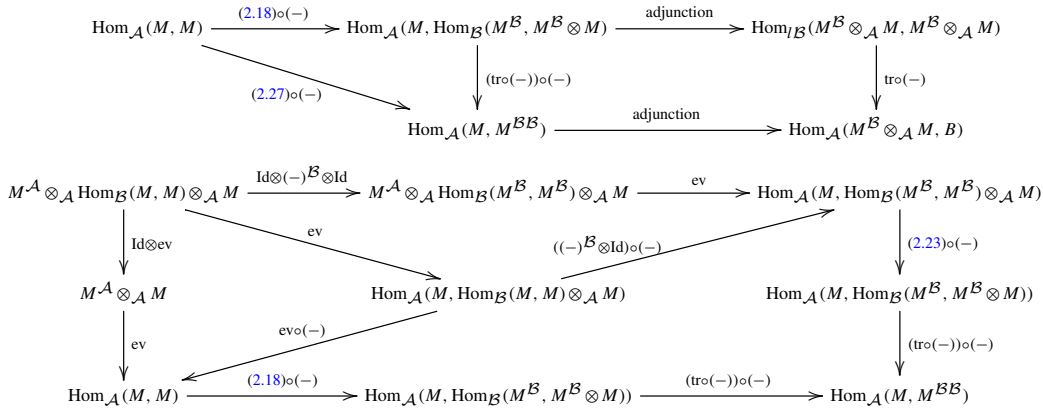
$\mathrm{Hom}_{\mathcal{A}}(M, M)$ $\xrightarrow{(2.18)\circ(-)}$ $\mathrm{Hom}_{\mathcal{A}}(M, \mathrm{Hom}_{\mathcal{B}}(M^{\mathcal{B}}, M^{\mathcal{B}} \otimes M)$ $\xrightarrow{\text{adjunction}}$ $\mathrm{Hom}_{l\mathcal{B}}(M^{\mathcal{B}} \otimes_{\mathcal{A}} M, M^{\mathcal{B}} \otimes_{\mathcal{A}} M)$

$(2.27)\circ(-)$

$(\mathrm{tr}\circ(-))\circ(-)$

$\mathrm{tr}\circ(-)$

$\mathrm{Hom}_{\mathcal{A}}(M, M^{\mathcal{B}\mathcal{B}})$ $\xrightarrow{\text{adjunction}}$ $\mathrm{Hom}_{\mathcal{A}}(M^{\mathcal{B}} \otimes_{\mathcal{A}} M, B)$

$M^{\mathcal{A}} \otimes_{\mathcal{A}} \mathrm{Hom}_{\mathcal{B}}(M, M) \otimes_{\mathcal{A}} M$ $\xrightarrow{\mathrm{Id}\otimes(-)^{\mathcal{B}}\otimes\mathrm{Id}}$ $M^{\mathcal{A}} \otimes_{\mathcal{A}} \mathrm{Hom}_{\mathcal{B}}(M^{\mathcal{B}}, M^{\mathcal{B}}) \otimes_{\mathcal{A}} M$ $\xrightarrow{\mathrm{ev}}$ $\mathrm{Hom}_{\mathcal{A}}(M, \mathrm{Hom}_{\mathcal{B}}(M^{\mathcal{B}}, M^{\mathcal{B}}) \otimes_{\mathcal{A}} M)$

$\mathrm{Id}\otimes\mathrm{ev}$

ev

$((-)^{\mathcal{B}}\otimes\mathrm{Id})\circ(-)$

$(2.23)\circ(-)$

$M^{\mathcal{A}} \otimes_{\mathcal{A}} M$

$\mathrm{Hom}_{\mathcal{A}}(M, \mathrm{Hom}_{\mathcal{B}}(M, M) \otimes_{\mathcal{A}} M)$

$\mathrm{Hom}_{\mathcal{A}}(M, \mathrm{Hom}_{\mathcal{B}}(M^{\mathcal{B}}, M^{\mathcal{B}} \otimes M))$

$\mathrm{ev}\circ(-)$

ev

$(\mathrm{tr}\circ(-))\circ(-)$

$\mathrm{Hom}_{\mathcal{A}}(M, M)$ $\xrightarrow{(2.18)\circ(-)}$ $\mathrm{Hom}_{\mathcal{A}}(M, \mathrm{Hom}_{\mathcal{B}}(M^{\mathcal{B}}, M^{\mathcal{B}} \otimes M))$ $\xrightarrow{(\mathrm{tr}\circ(-))\circ(-)}$ $\mathrm{Hom}_{\mathcal{A}}(M, M^{\mathcal{B}\mathcal{B}})$